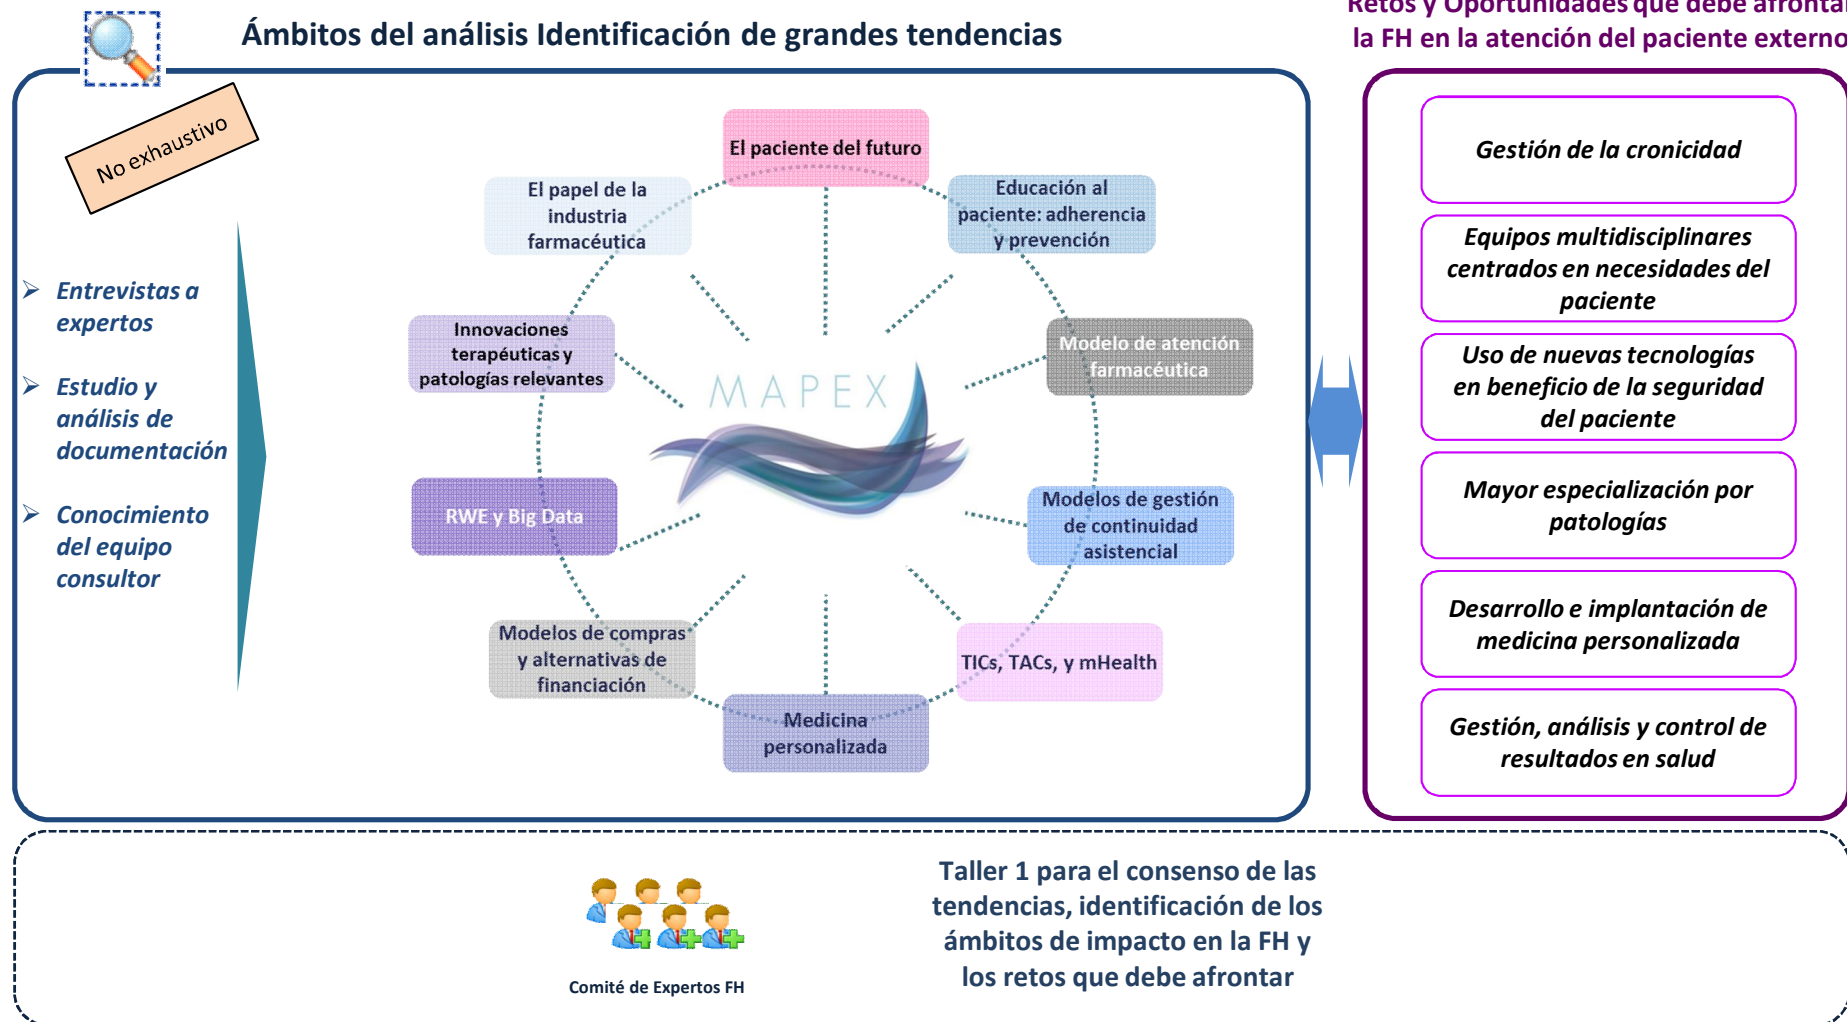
Ámbitos del análisis Identificación de grandes tendencias

Retos y Oportunidades que debe afrontar la FH en la atención del paciente externo

No exhaustivo

Entrevistas a expertos

Estudio y análisis de documentación

Conocimiento del equipo consultor

El paciente del futuro

Educación al paciente: adherencia y prevención

Modelo de atención farmacéutica

Modelos de gestión de continuidad asistencial

TICs, TACs, y mHealth

Medicina personalizada

Modelos de compras y alternativas de financiación

RWE y Big Data

Innovaciones terapéuticas y patologías relevantes

El papel de la industria farmacéutica

MAPEX

Gestión de la cronicidad

Equipos multidisciplinares centrados en necesidades del paciente

Uso de nuevas tecnologías en beneficio de la seguridad del paciente

Mayor especialización por patologías

Desarrollo e implantación de medicina personalizada

Gestión, análisis y control de resultados en salud

Comité de Expertos FH

Taller 1 para el consenso de las tendencias, identificación de los ámbitos de impacto en la FH y los retos que debe afrontar